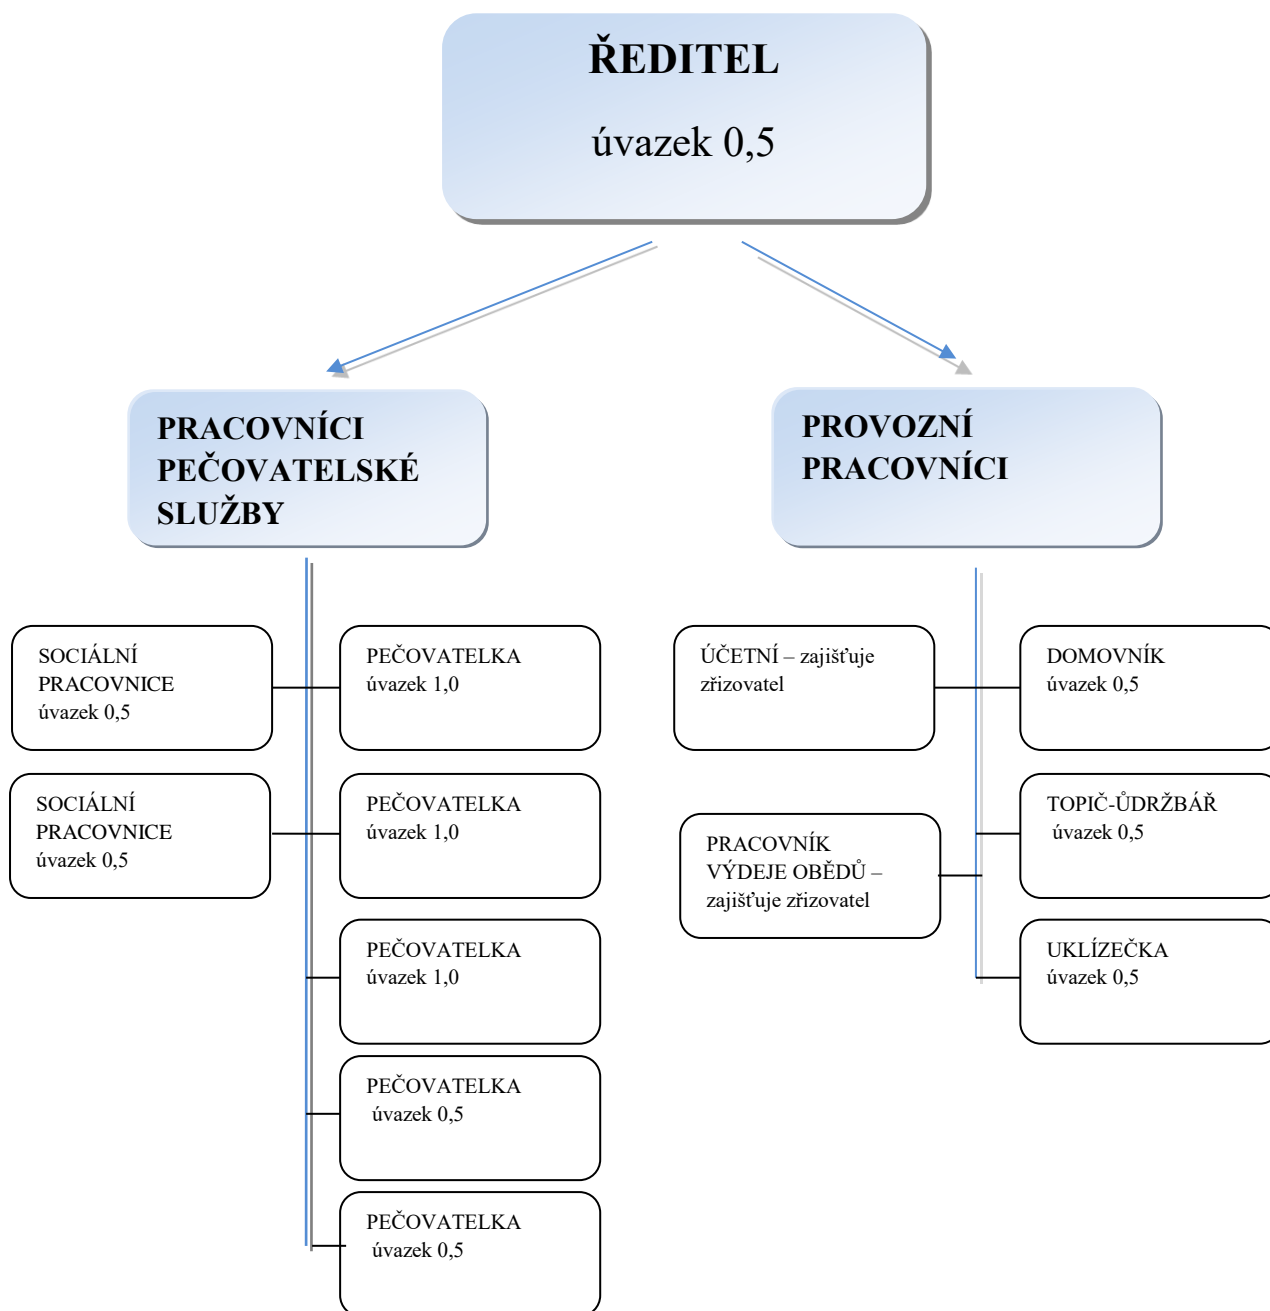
ŘEDITEL

úvazek 0,5

PRACOVNÍCI PEČOVATELSKÉ SLUŽBY

PROVOZNÍ PRACOVNÍCI

SOCIÁLNÍ PRACOVNICE úvazek 0,5

PEČOVATELKA úvazek 1,0

SOCIÁLNÍ PRACOVNICE úvazek 0,5

PEČOVATELKA úvazek 1,0

PEČOVATELKA úvazek 1,0

PEČOVATELKA úvazek 0,5

PEČOVATELKA úvazek 0,5

ÚČETNÍ – zajišťuje zřizovatel

DOMOVNÍK úvazek 0,5

TOPIČ-ŮDRŽBÁŘ úvazek 0,5

PRACOVNÍK VÝDEJE OBĚDŮ – zajišťuje zřizovatel

UKLÍZEČKA úvazek 0,5